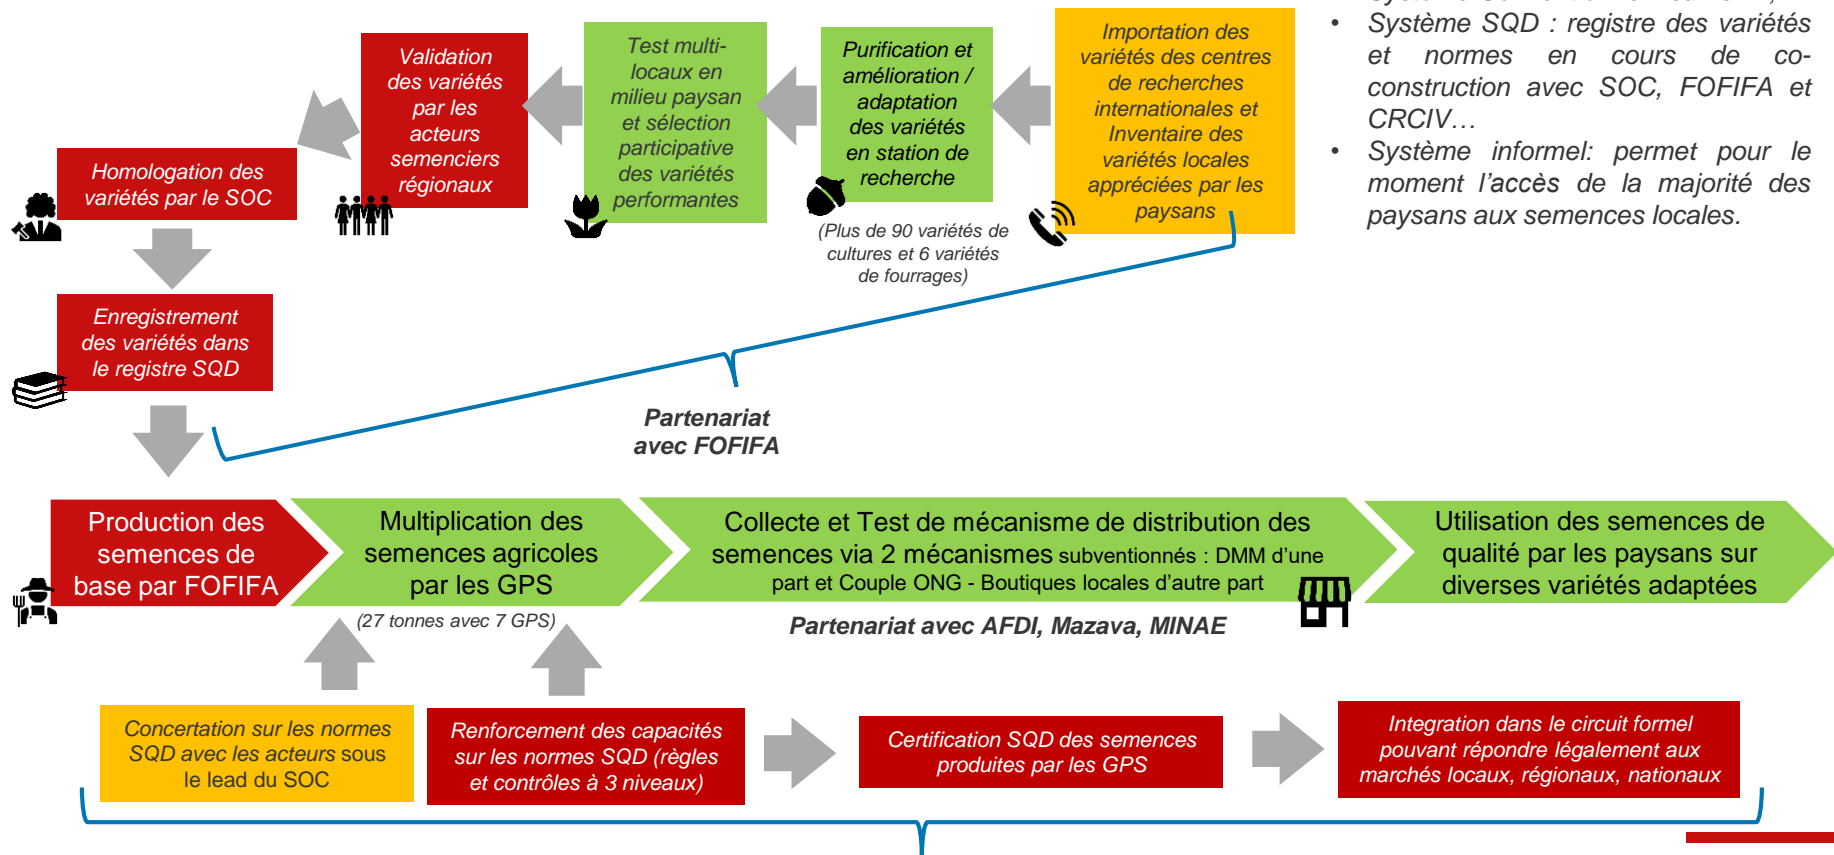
Importation des variétés des centres de recherches internationales et Inventaire des variétés locales appréciées par les paysans

Purification et amélioration / adaptation des variétés en station de recherche

(Plus de 90 variétés de cultures et 6 variétés de fourrages)

Test multi-locaux en milieu paysan et sélection participative des variétés performantes

Validation des variétés par les acteurs semenciers régionaux

Homologation des variétés par le SOC

Enregistrement des variétés dans le registre SQD

- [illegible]
- Système SQD : registre des variétés et normes en cours de co-construction avec SOC, FOFIFA et CRCIV…
- Système informel: permet pour le moment l'accès de la majorité des paysans aux semences locales.

Partenariat avec FOFIFA

Production des semences de base par FOFIFA

Multiplication des semences agricoles par les GPS

(27 tonnes avec 7 GPS)

Collecte et Test de mécanisme de distribution des semences via 2 mécanismes subventionnés : DMM d'une part et Couple ONG - Boutiques locales d'autre part

Partenariat avec AFDI, Mazava, MINAE

Utilisation des semences de qualité par les paysans sur diverses variétés adaptées

Concertation sur les normes SQD avec les acteurs sous le lead du SOC

Renforcement des capacités sur les normes SQD (règles et contrôles à 3 niveaux)

Certification SQD des semences produites par les GPS

Integration dans le circuit formel pouvant répondre légalement aux marchés locaux, régionaux, nationaux